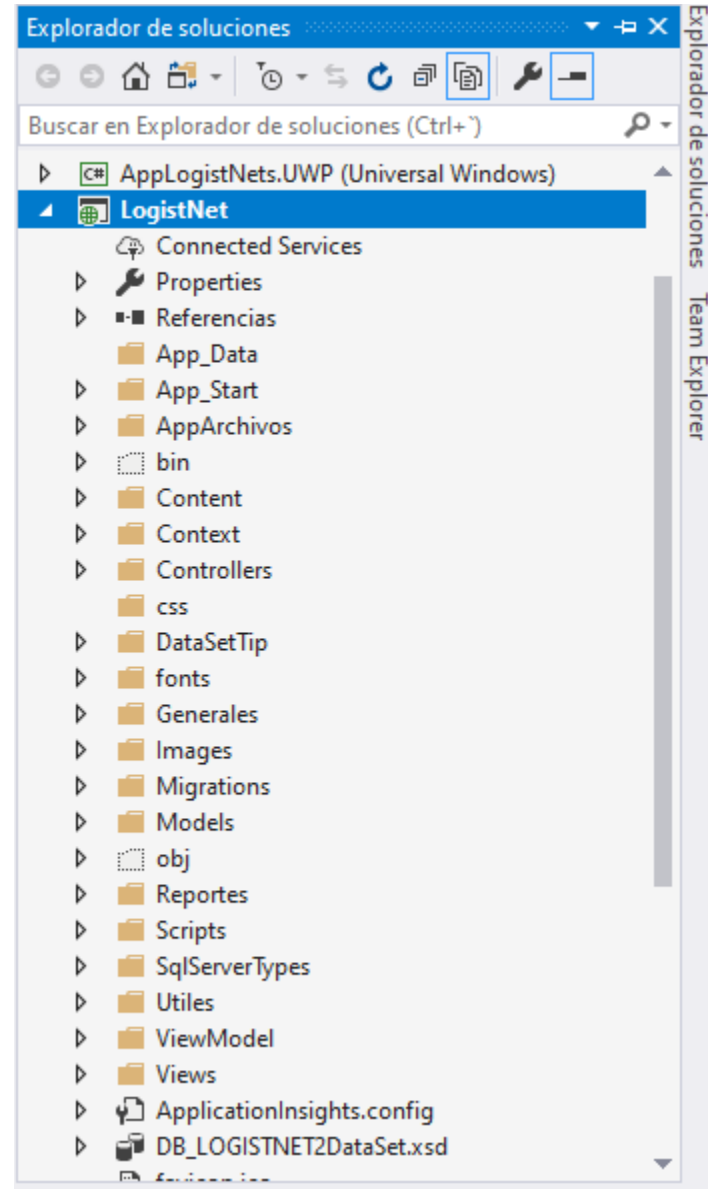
Explorador de soluciones

Buscar en Explorador de soluciones (Ctrl+`)

C# AppLogistNets.UWP (Universal Windows)
LogistNet
Connected Services
Properties
Referencias
App_Data
App_Start
AppArchivos
bin
Content
Context
Controllers
css
DataSetTip
fonts
Generales
Images
Migrations
Models
obj
Reportes
Scripts
SqlServerTypes
Utiles
ViewModel
Views
ApplicationInsights.config
DB_LOGISTNET2DataSet.xsd
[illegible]

Explorador de soluciones
Team Explorer